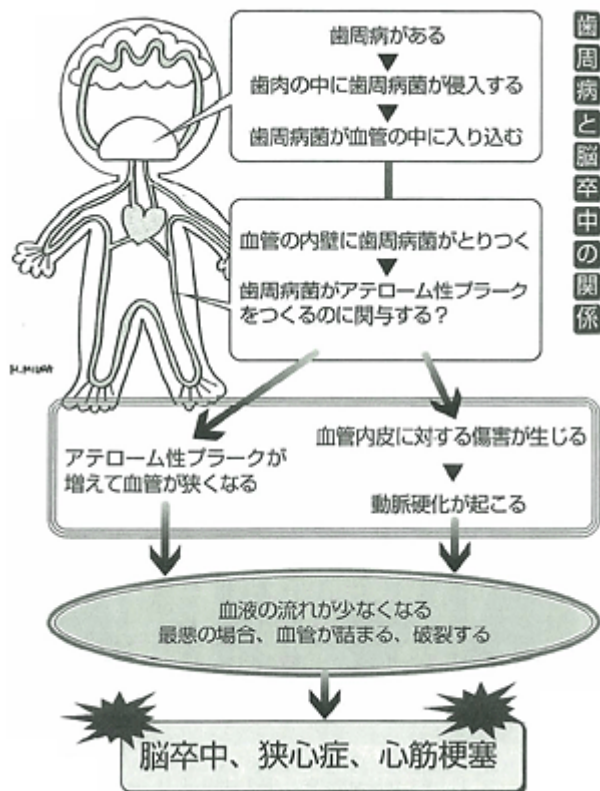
歯周病と脳卒中の関係

歯周病がある
▼
歯肉の中に歯周病菌が侵入する
▼
歯周病菌が血管の中に入り込む

血管の内壁に歯周病菌がとりつく
▼
歯周病菌がアテローム性プラークをつくるのに関与する？

H_MIURA

アテローム性プラークが増えて血管が狭くなる

血管内皮に対する傷害が生じる
▼
動脈硬化が起こる

血液の流れが少なくなる
最悪の場合、血管が詰まる、破裂する

脳卒中、狭心症、心筋梗塞